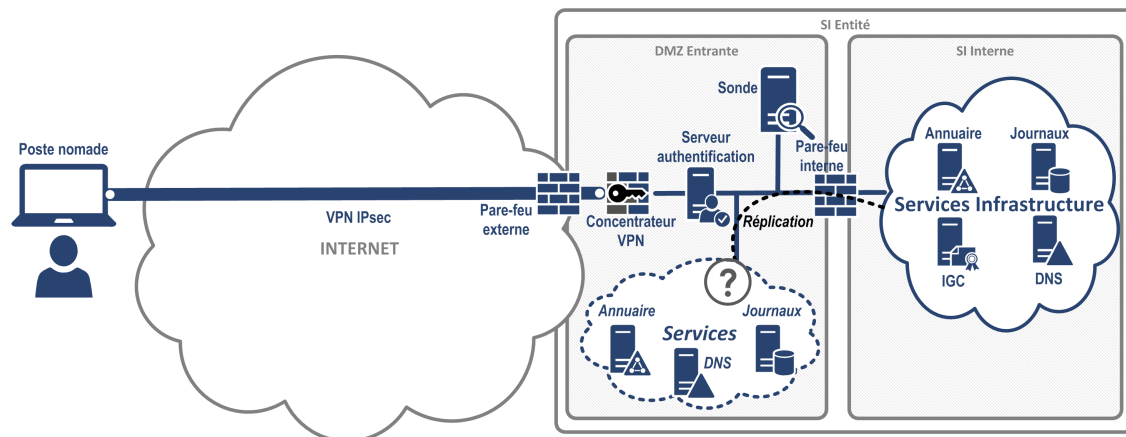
SI Entité

DMZ Entrante

SI Interne

Poste nomade

VPN IPsec

INTERNET

Pare-feu externe

Concentrateur VPN

Sonde

Serveur authentification

Pare-feu interne

Réplication

?

Annuaire

Services

Journaux

DNS

Annuaire

Journaux

Services Infrastructure

IGC

DNS